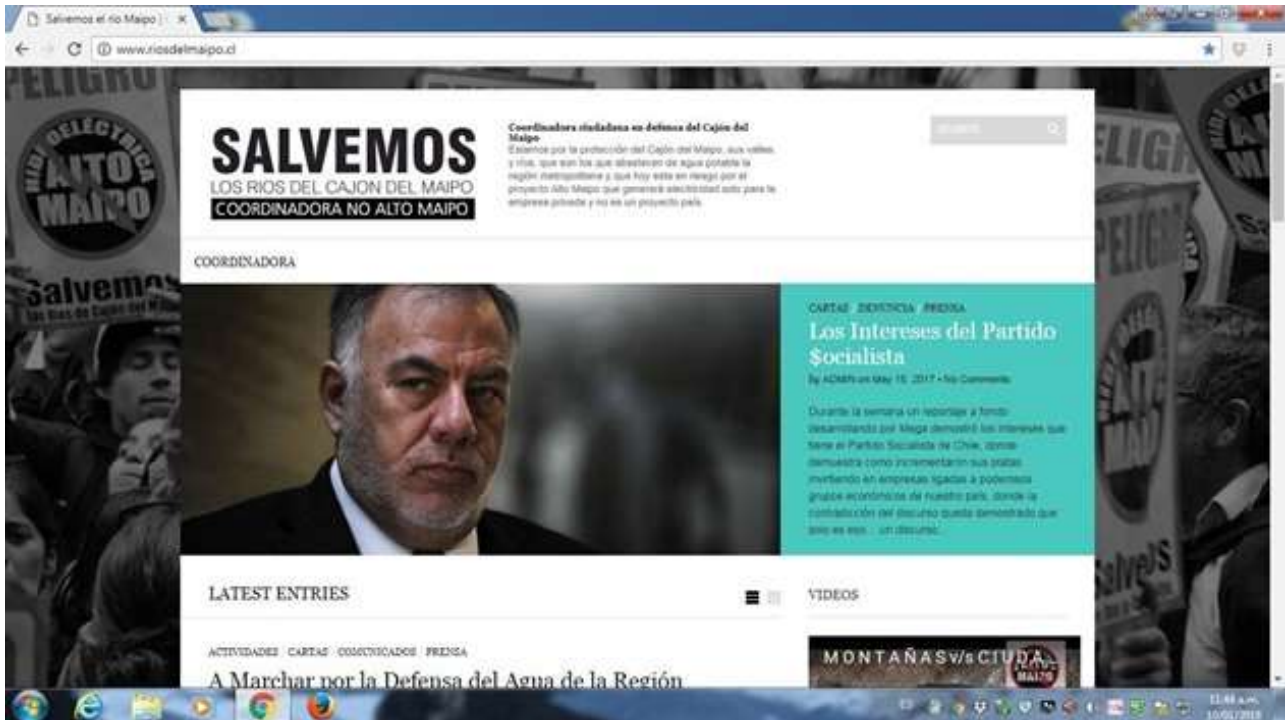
Salvemos el río Maipo | ×

www.riosdelmaipo.cl

PELIGRO

RED ELÉCTRICA ALTO MAIPO

Salvemos Los Ríos del Cajón del Maipo

SALVEMOS
LOS RIOS DEL CAJON DEL MAIPO
COORDINADORA NO ALTO MAIPO

Coordinadora ciudadana en defensa del Cajón del Maipo
Estamos por la protección del Cajón del Maipo, sus valles, y ríos, que son los que abastecen de agua potable la región metropolitana y que hoy esta en riesgo por el proyecto Alto Maipo que generará electricidad solo para la empresa privada y no es un proyecto país.

SEARCH

COORDINADORA

CARTAS DENUNCIA PRENSA

Los Intereses del Partido $ocialista

By ADMIN on May 15, 2017 • No Comments

Durante la semana un reportaje a fondo desarrollado por Mega demostró los intereses que tiene el Partido Socialista de Chile, donde demuestra como incrementaron sus platas invirtiendo en empresas ligadas a poderosos grupos económicos de nuestro país, donde la contradicción del discurso queda demostrado que solo es eso… un discurso.

LATEST ENTRIES

VIDEOS

ACTIVIDADES CARTAS COMUNICADOS PRENSA

A Marchar por la Defensa del Agua de la Región

MONTAÑAS v/s CIUDAD

11:46 a.m.
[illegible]